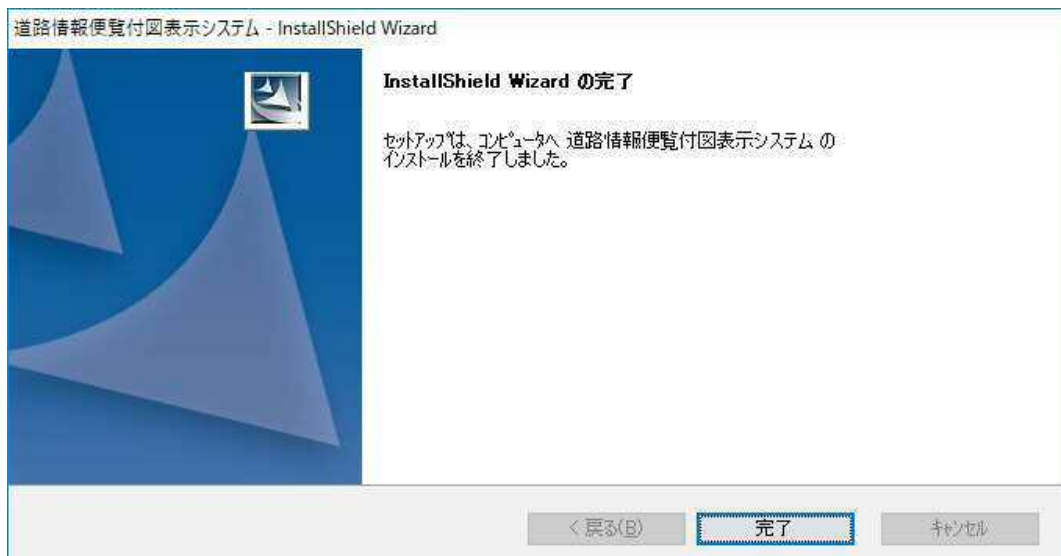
道路情報便覧付図表示システム - InstallShield Wizard

InstallShield Wizard の完了

セットアップは、コンピュータへ 道路情報便覧付図表示システム の インストールを終了しました。

< 戻る(B)

完了

キャンセル